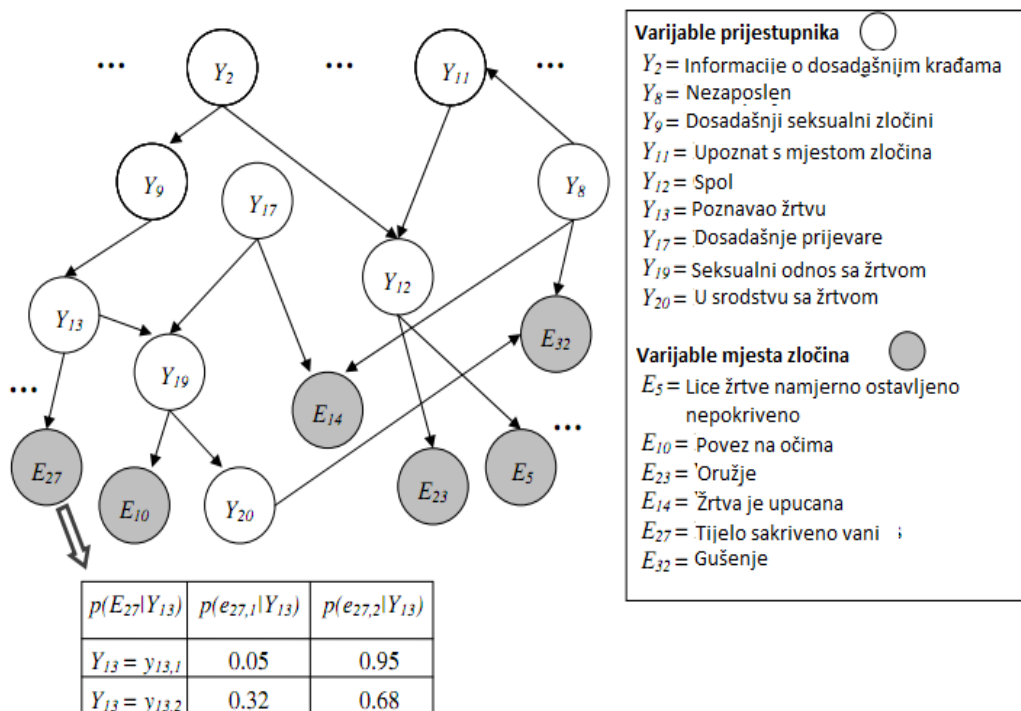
...

$Y_2$

...

$Y_{11}$

...

$Y_9$

$Y_{17}$

$Y_8$

$Y_{12}$

$Y_{13}$

$E_{32}$

$Y_{19}$

...

$E_{14}$

...

$E_{27}$

$E_{23}$

$E_5$

$E_{10}$

$Y_{20}$

| $p(E_{27}\|Y_{13})$ | $p(e_{27,1}\|Y_{13})$ | $p(e_{27,2}\|Y_{13})$ |
|---|---|---|
| $Y_{13} = y_{13,1}$ | 0.05 | 0.95 |
| $Y_{13} = y_{13,2}$ | 0.32 | 0.68 |

**Varijable prijestupnika**

$Y_2$ = Informacije o dosadašnjim krađama
$Y_8$ = Nezaposlen
$Y_9$ = Dosadašnji seksualni zločini
$Y_{11}$ = Upoznat s mjestom zločina
$Y_{12}$ = Spol
$Y_{13}$ = Poznavao žrtvu
$Y_{17}$ = Dosadašnje prijevare
$Y_{19}$ = Seksualni odnos sa žrtvom
$Y_{20}$ = U srodstvu sa žrtvom

**Varijable mjesta zločina**

$E_5$ = Lice žrtve namjerno ostavljeno nepokriveno
$E_{10}$ = Povez na očima
$E_{23}$ = Oružje
$E_{14}$ = Žrtva je upucana
$E_{27}$ = Tijelo sakriveno vani
$E_{32}$ = Gušenje